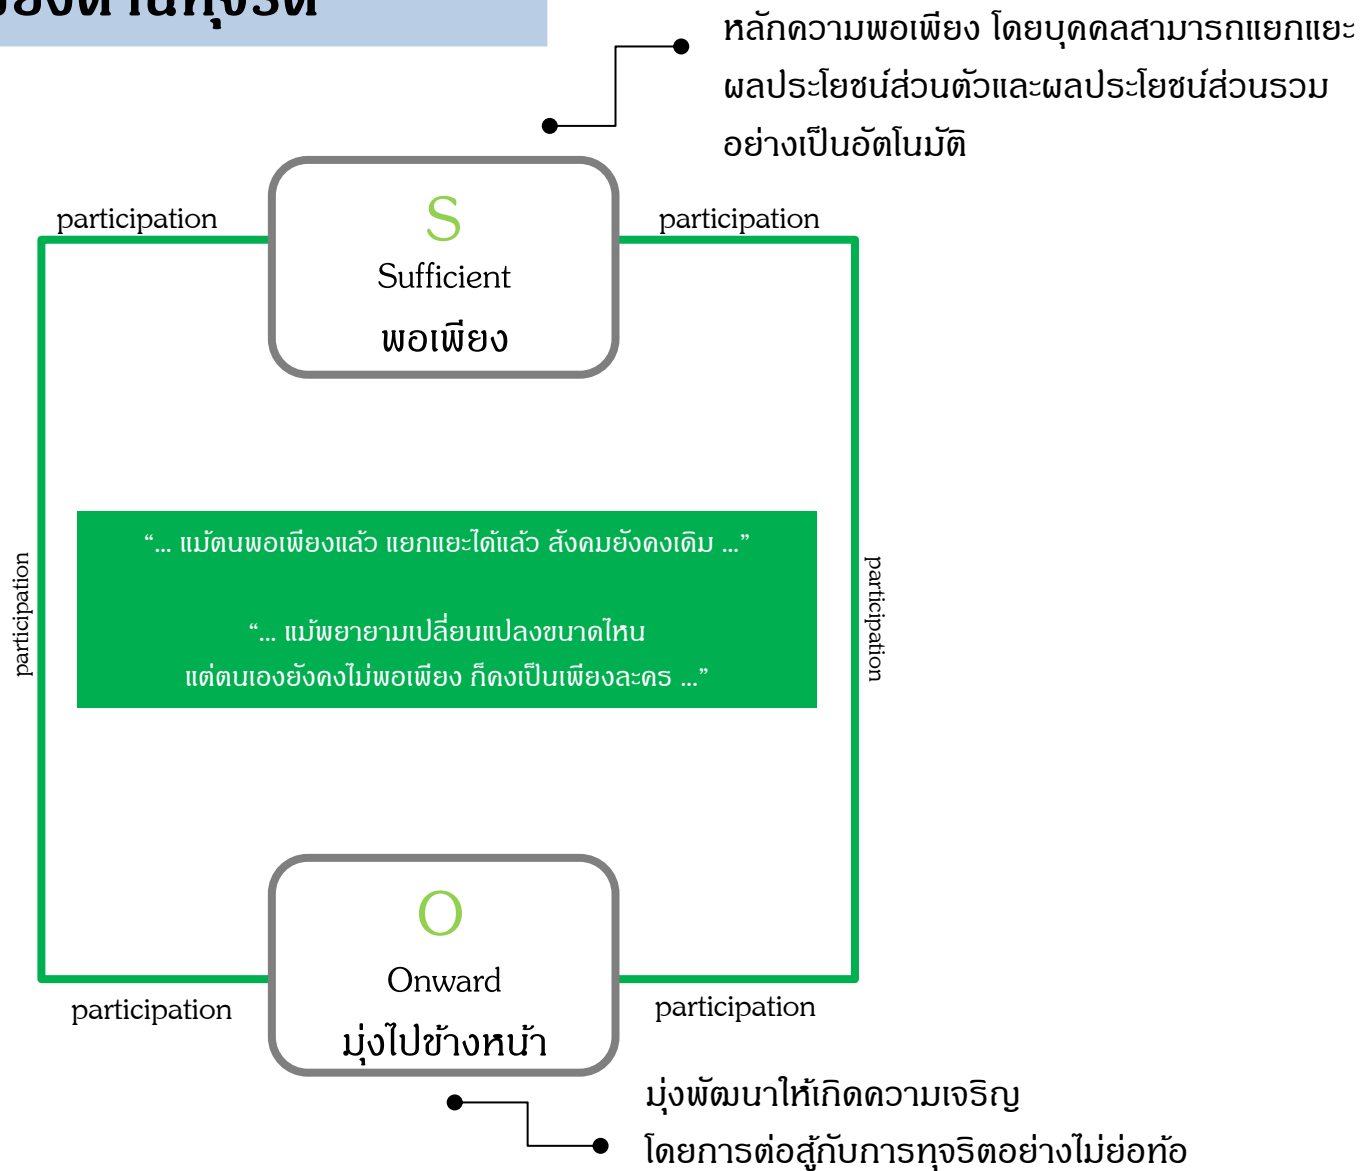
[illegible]

หลักความพอเพียง โดยบุคคลสามารถแยกแยะ ผลประโยชน์ส่วนตัวและผลประโยชน์ส่วนรวม อย่างเป็นอัตโนมัติ

participation

S
Sufficient
พอเพียง

participation

participation

“... แม้ตนพอเพียงแล้ว แยกแยะได้แล้ว สังคมยังคงเดิม ...”

“... แม้พยายามเปลี่ยนแปลงขนาดไหน
แต่ตนเองยังคงไม่พอเพียง ก็คงเป็นเพียงละคร ...”

participation

participation

O
Onward
มุ่งไปข้างหน้า

participation

มุ่งพัฒนาให้เกิดความเจริญ
โดยการต่อสู้กับการทุจริตอย่างไม่ย่อท้อ